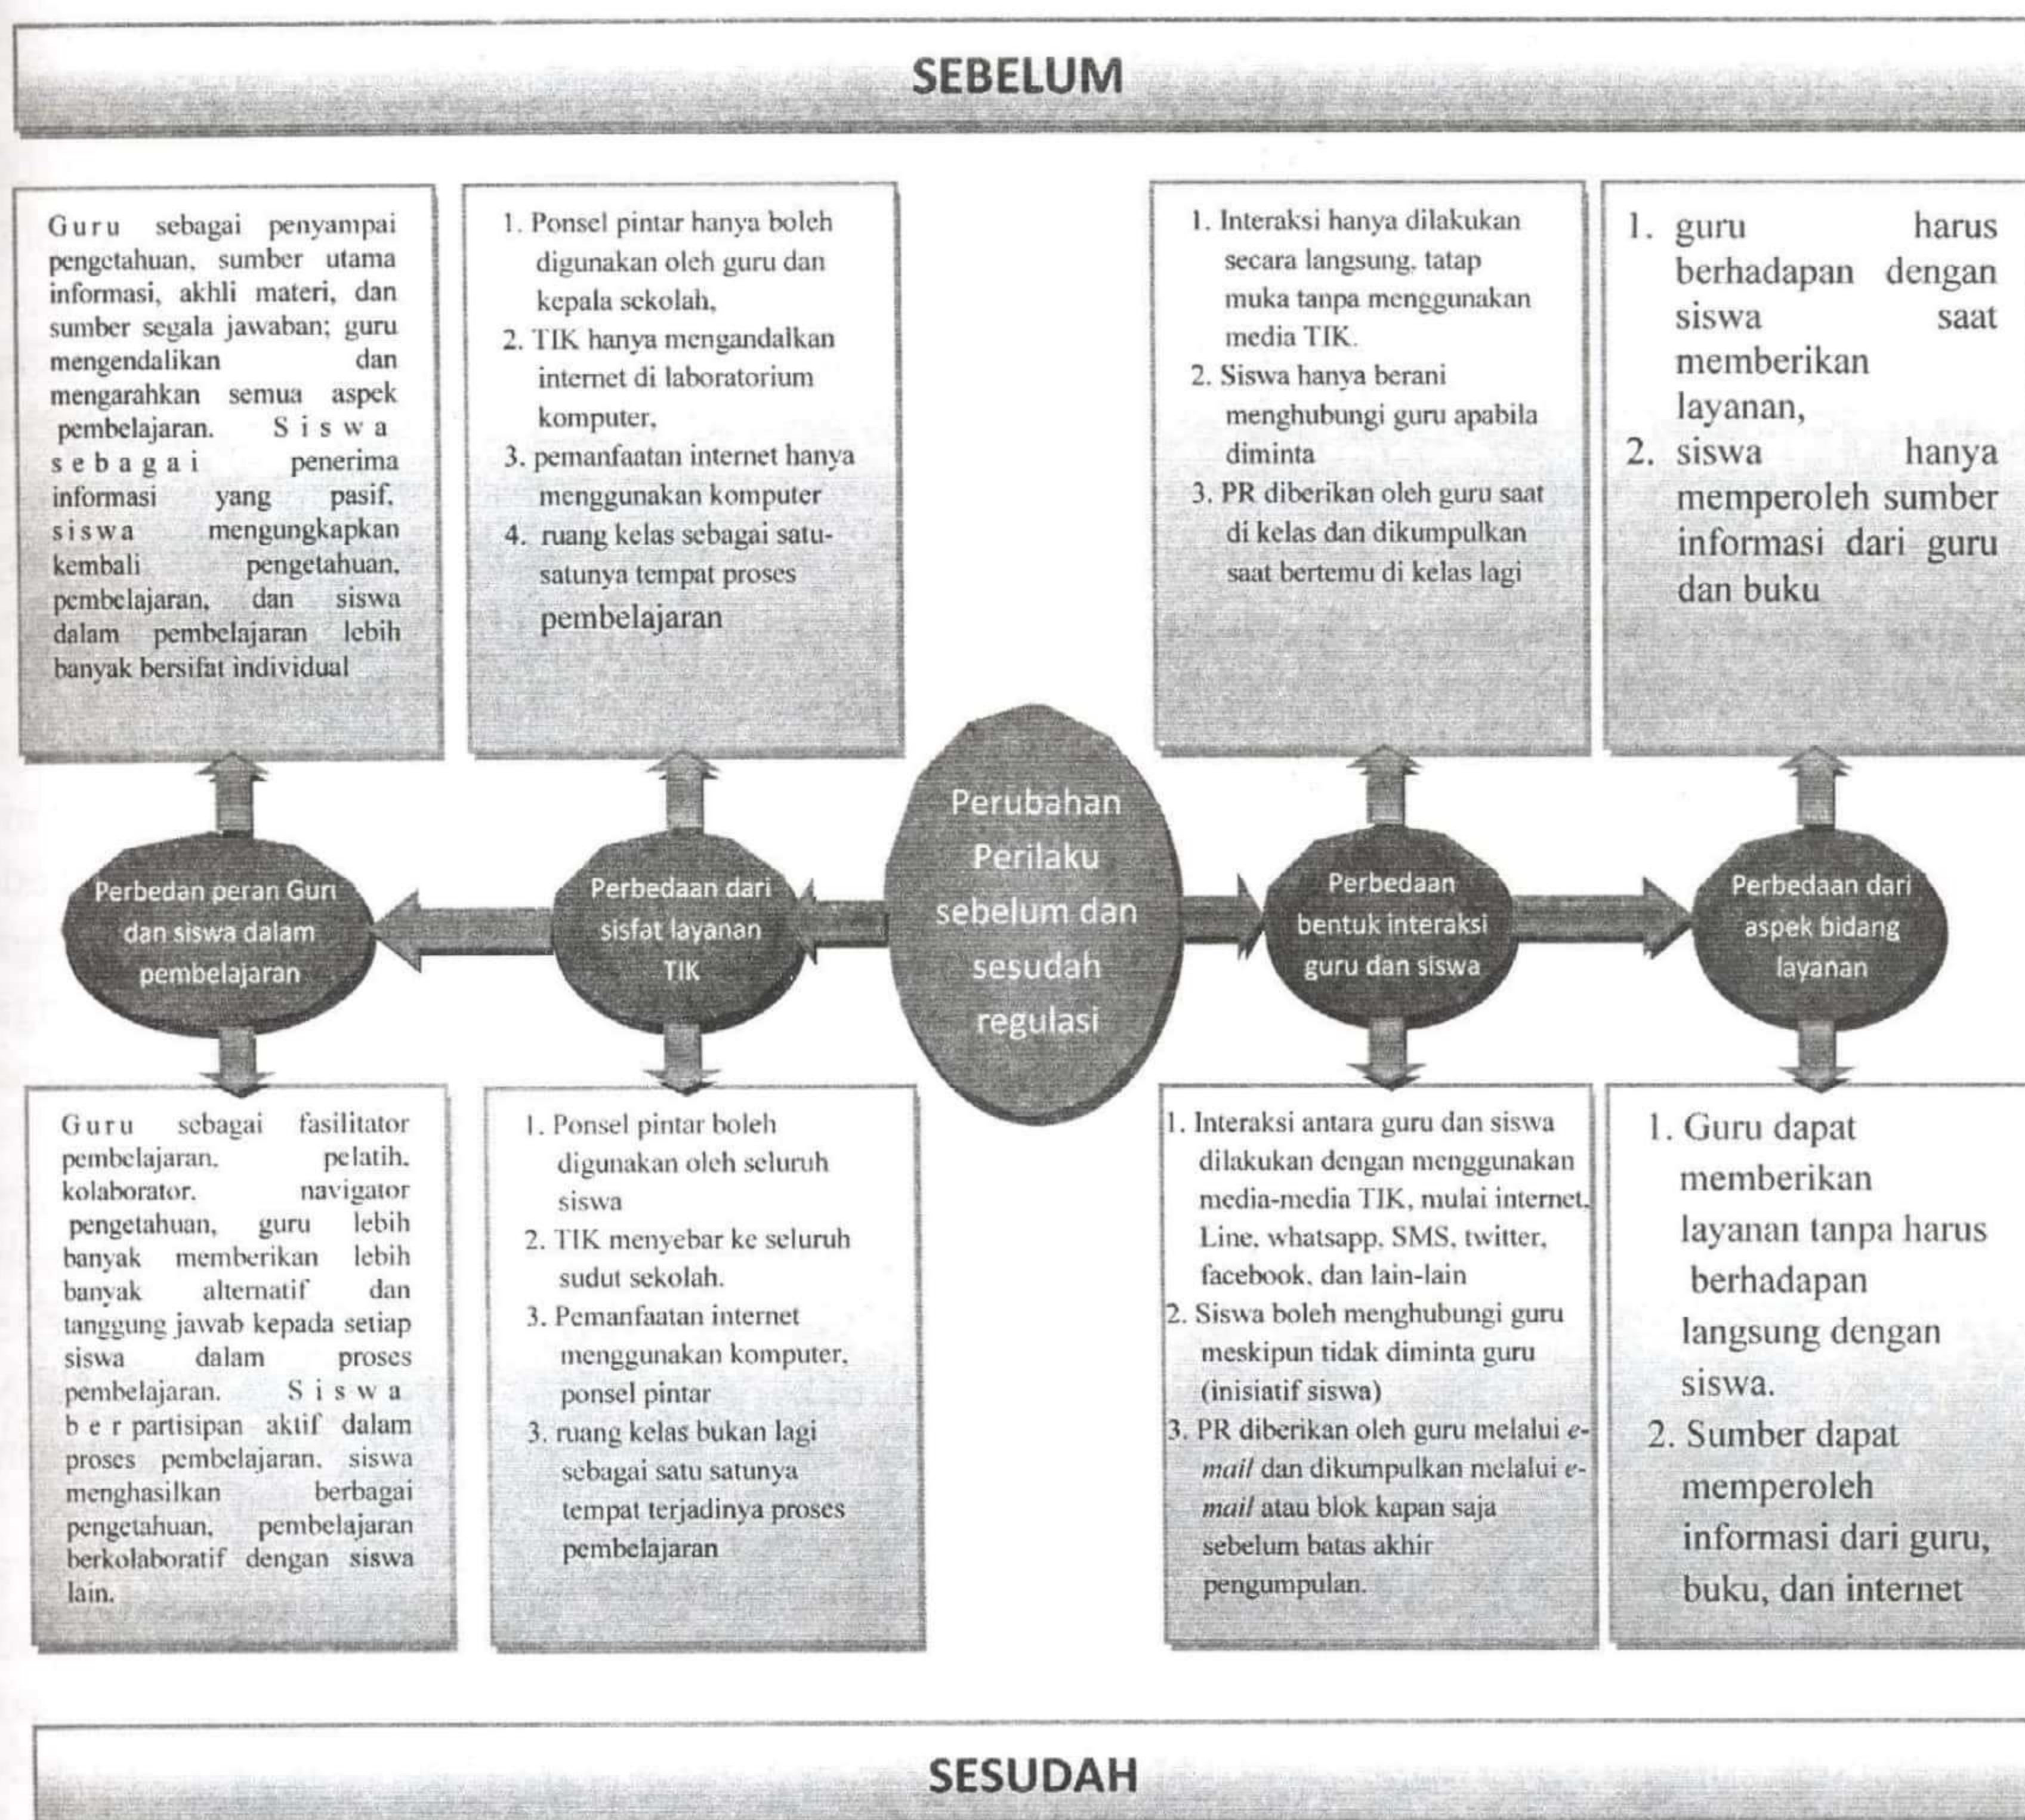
SEBELUM

Guru sebagai penyampai pengetahuan, sumber utama informasi, akhli materi, dan sumber segala jawaban; guru mengendalikan dan mengarahkan semua aspek pembelajaran. Siswa sebagai penerima informasi yang pasif, siswa mengungkapkan kembali pengetahuan, pembelajaran, dan siswa dalam pembelajaran lebih banyak bersifat individual

1. Ponsel pintar hanya boleh digunakan oleh guru dan kepala sekolah,
2. TIK hanya mengandalkan internet di laboratorium komputer,
3. pemanfaatan internet hanya menggunakan komputer
4. ruang kelas sebagai satu-satunya tempat proses pembelajaran

1. Interaksi hanya dilakukan secara langsung, tatap muka tanpa menggunakan media TIK.
2. Siswa hanya berani menghubungi guru apabila diminta
3. PR diberikan oleh guru saat di kelas dan dikumpulkan saat bertemu di kelas lagi

1. guru harus berhadapan dengan siswa saat memberikan layanan,
2. siswa hanya memperoleh sumber informasi dari guru dan buku

Perbedan peran Guru dan siswa dalam pembelajaran

Perbedaan dari sisfat layanan TIK

Perubahan Perilaku sebelum dan sesudah regulasi

Perbedaan bentuk interaksi guru dan siswa

Perbedaan dari aspek bidang layanan

Guru sebagai fasilitator pembelajaran, pelatih, kolaborator, navigator pengetahuan, guru lebih banyak memberikan lebih banyak alternatif dan tanggung jawab kepada setiap siswa dalam proses pembelajaran. Siswa ber partisipan aktif dalam proses pembelajaran, siswa menghasilkan berbagai pengetahuan, pembelajaran berkolaboratif dengan siswa lain.

1. Ponsel pintar boleh digunakan oleh seluruh siswa
2. TIK menyebar ke seluruh sudut sekolah.
3. Pemanfaatan internet menggunakan komputer, ponsel pintar
3. ruang kelas bukan lagi sebagai satu satunya tempat terjadinya proses pembelajaran

1. Interaksi antara guru dan siswa dilakukan dengan menggunakan media-media TIK, mulai internet, Line, whatsapp, SMS, twitter, facebook, dan lain-lain
2. Siswa boleh menghubungi guru meskipun tidak diminta guru (inisiatif siswa)
3. PR diberikan oleh guru melalui e-mail dan dikumpulkan melalui e-mail atau blok kapan saja sebelum batas akhir pengumpulan.

1. Guru dapat memberikan layanan tanpa harus berhadapan langsung dengan siswa.
2. Sumber dapat memperoleh informasi dari guru, buku, dan internet

SESUDAH